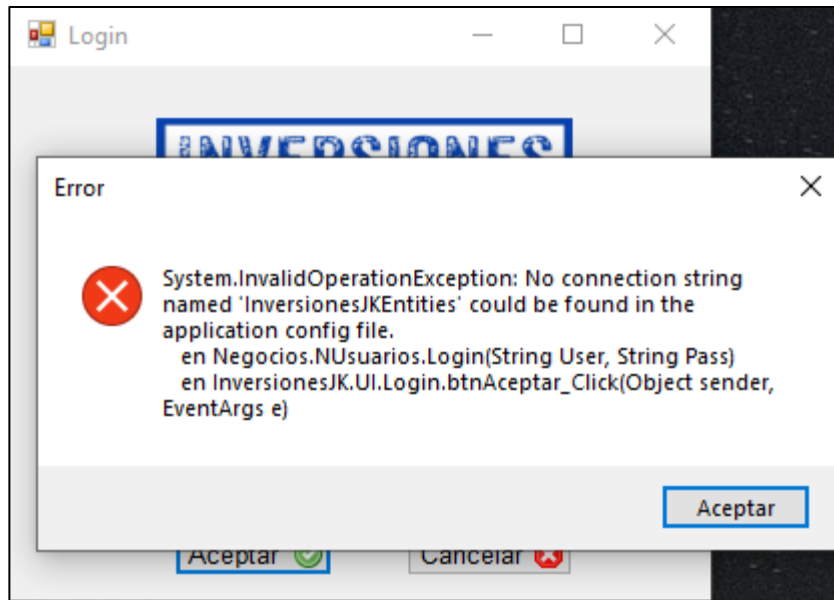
Login

INVERSIONES

Error

System.InvalidOperationException: No connection string named 'InversionesJKEntities' could be found in the application config file.
en Negocios.NUsuarios.Login(String User, String Pass)
en InversionesJK.UI.Login.btnAceptar_Click(Object sender, EventArgs e)

Aceptar

Aceptar

Cancelar